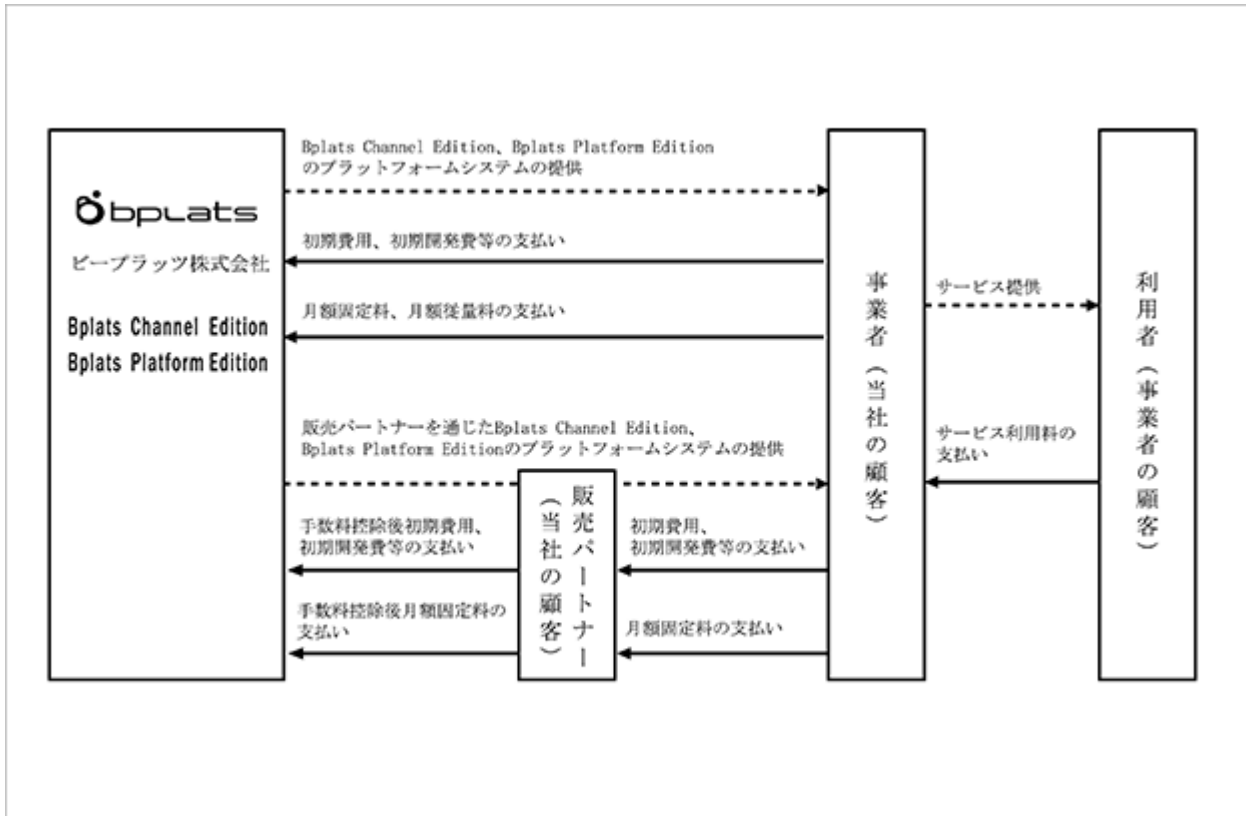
bplats

ビープラッツ株式会社

Bplats Channel Edition
Bplats Platform Edition

Bplats Channel Edition、Bplats Platform Edition のプラットフォームシステムの提供

初期費用、初期開発費等の支払い

月額固定料、月額従量料の支払い

販売パートナーを通じたBplats Channel Edition、Bplats Platform Editionのプラットフォームシステムの提供

手数料控除後初期費用、初期開発費等の支払い

手数料控除後月額固定料の支払い

販売パートナー（当社の顧客）

初期費用、初期開発費等の支払い

月額固定料の支払い

事業者（当社の顧客）

サービス提供

サービス利用料の支払い

利用者（事業者の顧客）